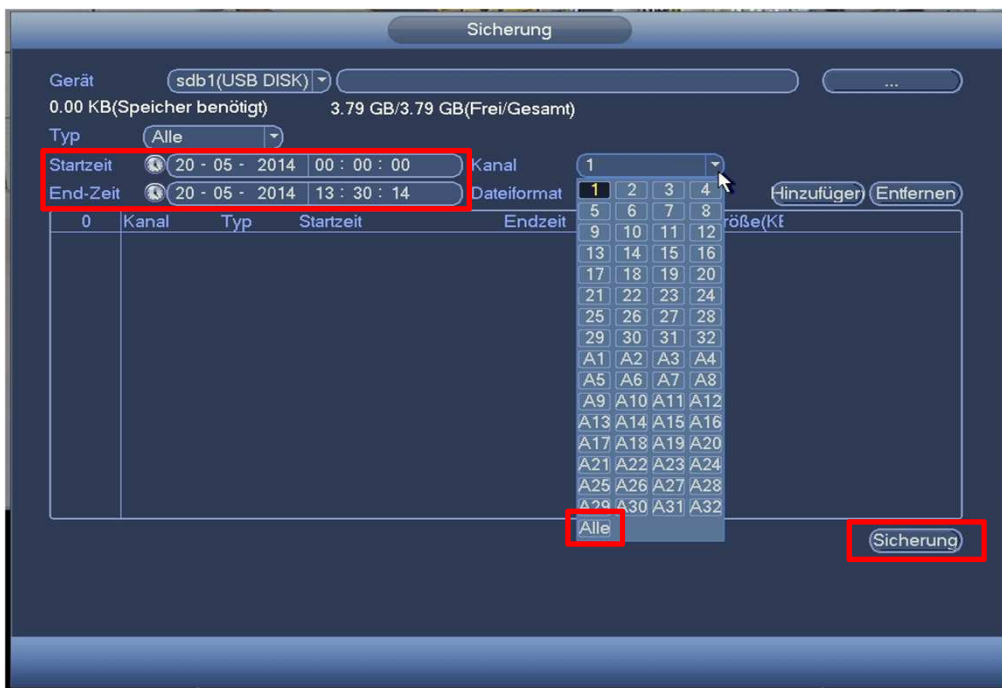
Sicherung

Gerät sdb1(USB DISK) ...

0.00 KB(Speicher benötigt) 3.79 GB/3.79 GB(Frei/Gesamt)

Typ Alle

Startzeit 20 - 05 - 2014 00 : 00 : 00

End-Zeit 20 - 05 - 2014 13 : 30 : 14

Kanal 1

Dateiformat

Hinzufüger Entfernen

| 0 | Kanal | Typ | Startzeit | Endzeit | röße(KE |
|---|---|---|---|---|---|

| | | | |
|---|---|---|---|
| 1 | 2 | 3 | 4 |
| 5 | 6 | 7 | 8 |
| 9 | 10 | 11 | 12 |
| 13 | 14 | 15 | 16 |
| 17 | 18 | 19 | 20 |
| 21 | 22 | 23 | 24 |
| 25 | 26 | 27 | 28 |
| 29 | 30 | 31 | 32 |
| A1 | A2 | A3 | A4 |
| A5 | A6 | A7 | A8 |
| A9 | A10 | A11 | A12 |
| A13 | A14 | A15 | A16 |
| A17 | A18 | A19 | A20 |
| A21 | A22 | A23 | A24 |
| A25 | A26 | A27 | A28 |
| A29 | A30 | A31 | A32 |

Alle

Sicherung